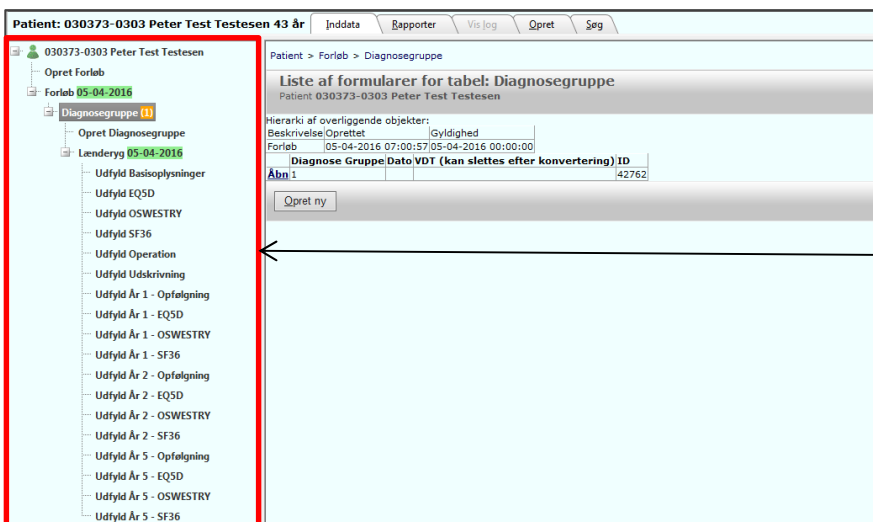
Patient: 030373-0303 Peter Test Testesen 43 år

Inddata | Rapporter | Vis log | Opret | Søg

030373-0303 Peter Test Testesen
Opret Forløb
Forløb 05-04-2016
Diagnosegruppe (1)
Opret Diagnosegruppe
Lænderyg 05-04-2016
Udfyld Basisoplysninger
Udfyld EQ5D
Udfyld OSWESTRY
Udfyld SF36
Udfyld Operation
Udfyld Udskrivning
Udfyld År 1 - Opfølgning
Udfyld År 1 - EQ5D
Udfyld År 1 - OSWESTRY
Udfyld År 1 - SF36
Udfyld År 2 - Opfølgning
Udfyld År 2 - EQ5D
Udfyld År 2 - OSWESTRY
Udfyld År 2 - SF36
Udfyld År 5 - Opfølgning
Udfyld År 5 - EQ5D
Udfyld År 5 - OSWESTRY
Udfyld År 5 - SF36

Patient > Forløb > Diagnosegruppe

Liste af formularer for tabel: Diagnosegruppe
Patient 030373-0303 Peter Test Testesen

Hierarki af overliggende objekter:

| Beskrivelse | Oprettet | Gyldighed |
|---|---|---|
| Forløb | 05-04-2016 07:00:57 | 05-04-2016 00:00:00 |

| | Diagnose Gruppe | Dato | VDT (kan slettes efter konvertering) | ID |
|---|---|---|---|---|
| Åbn | 1 | | | 42762 |

Opret ny